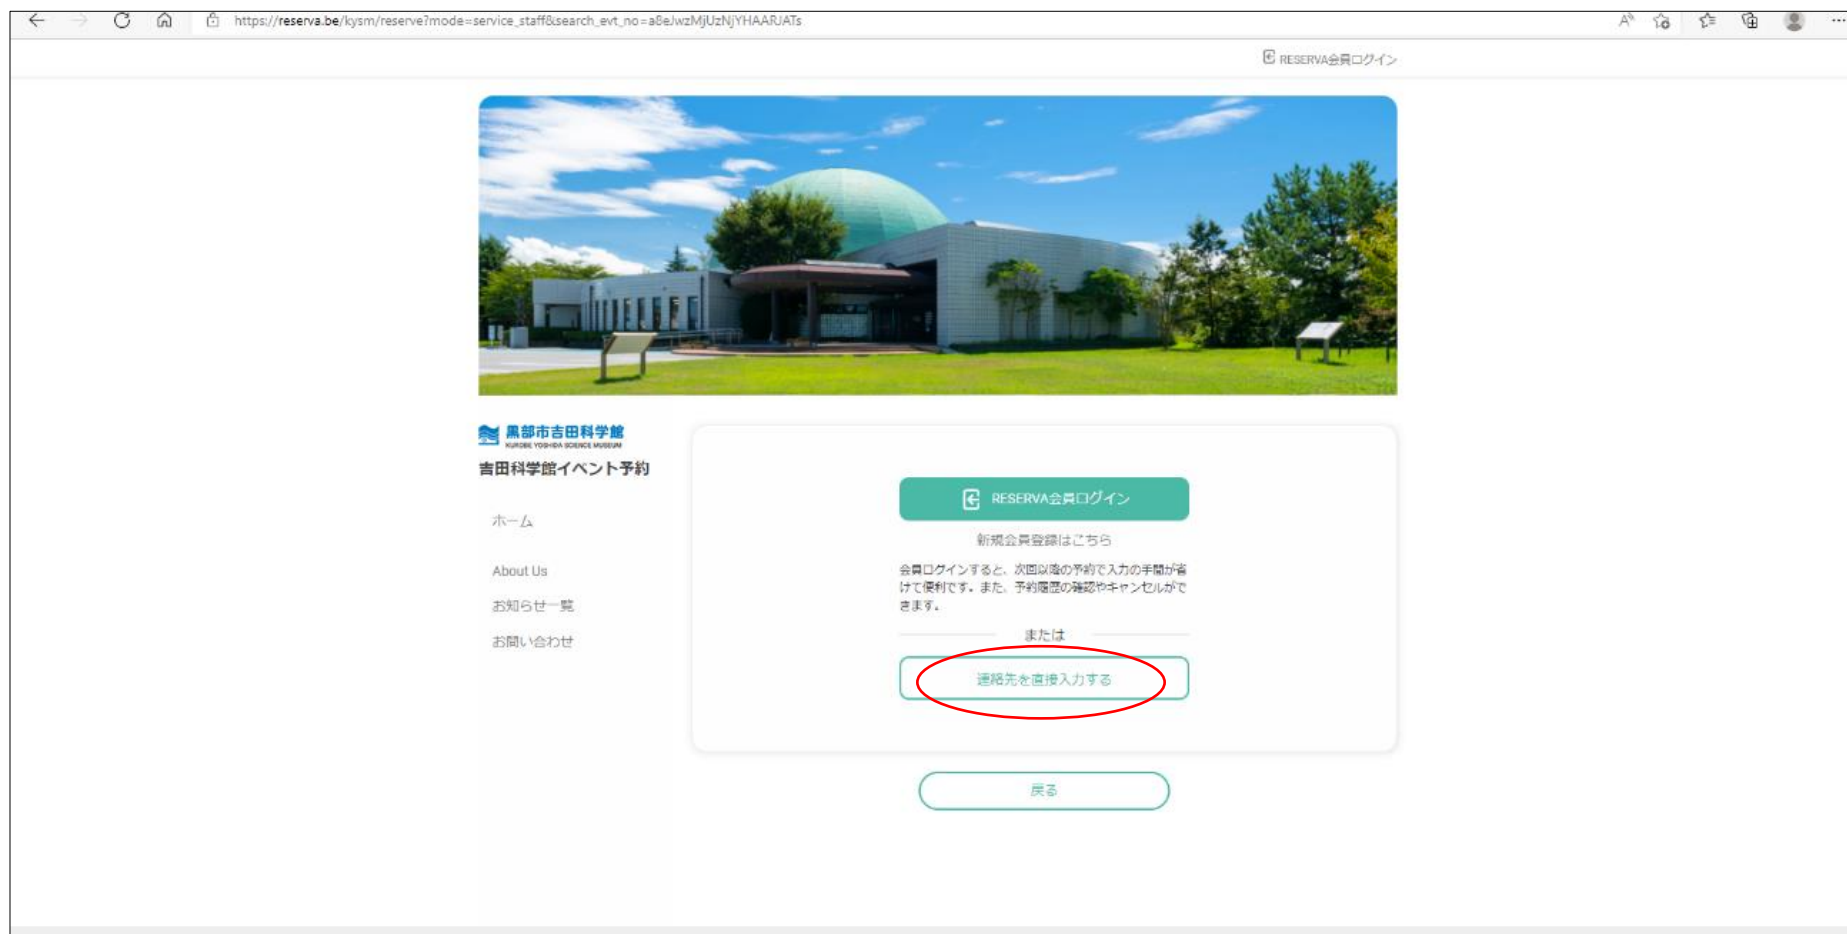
https://reserva.be/kysm/reserve?mode=service_staff&search_evt_no=a8eJwzMjUzNjYHAARJATs

RESERVA会員ログイン

黒部市吉田科学館
KUROBE YOSHIDA SCIENCE MUSEUM

吉田科学館イベント予約

ホーム

About Us

お知らせ一覧

お問い合わせ

RESERVA会員ログイン

新規会員登録はこちら

会員ログインすると、次回以降の予約で入力の手間が省けて便利です。また、予約履歴の確認やキャンセルができます。

または

連絡先を直接入力する

戻る